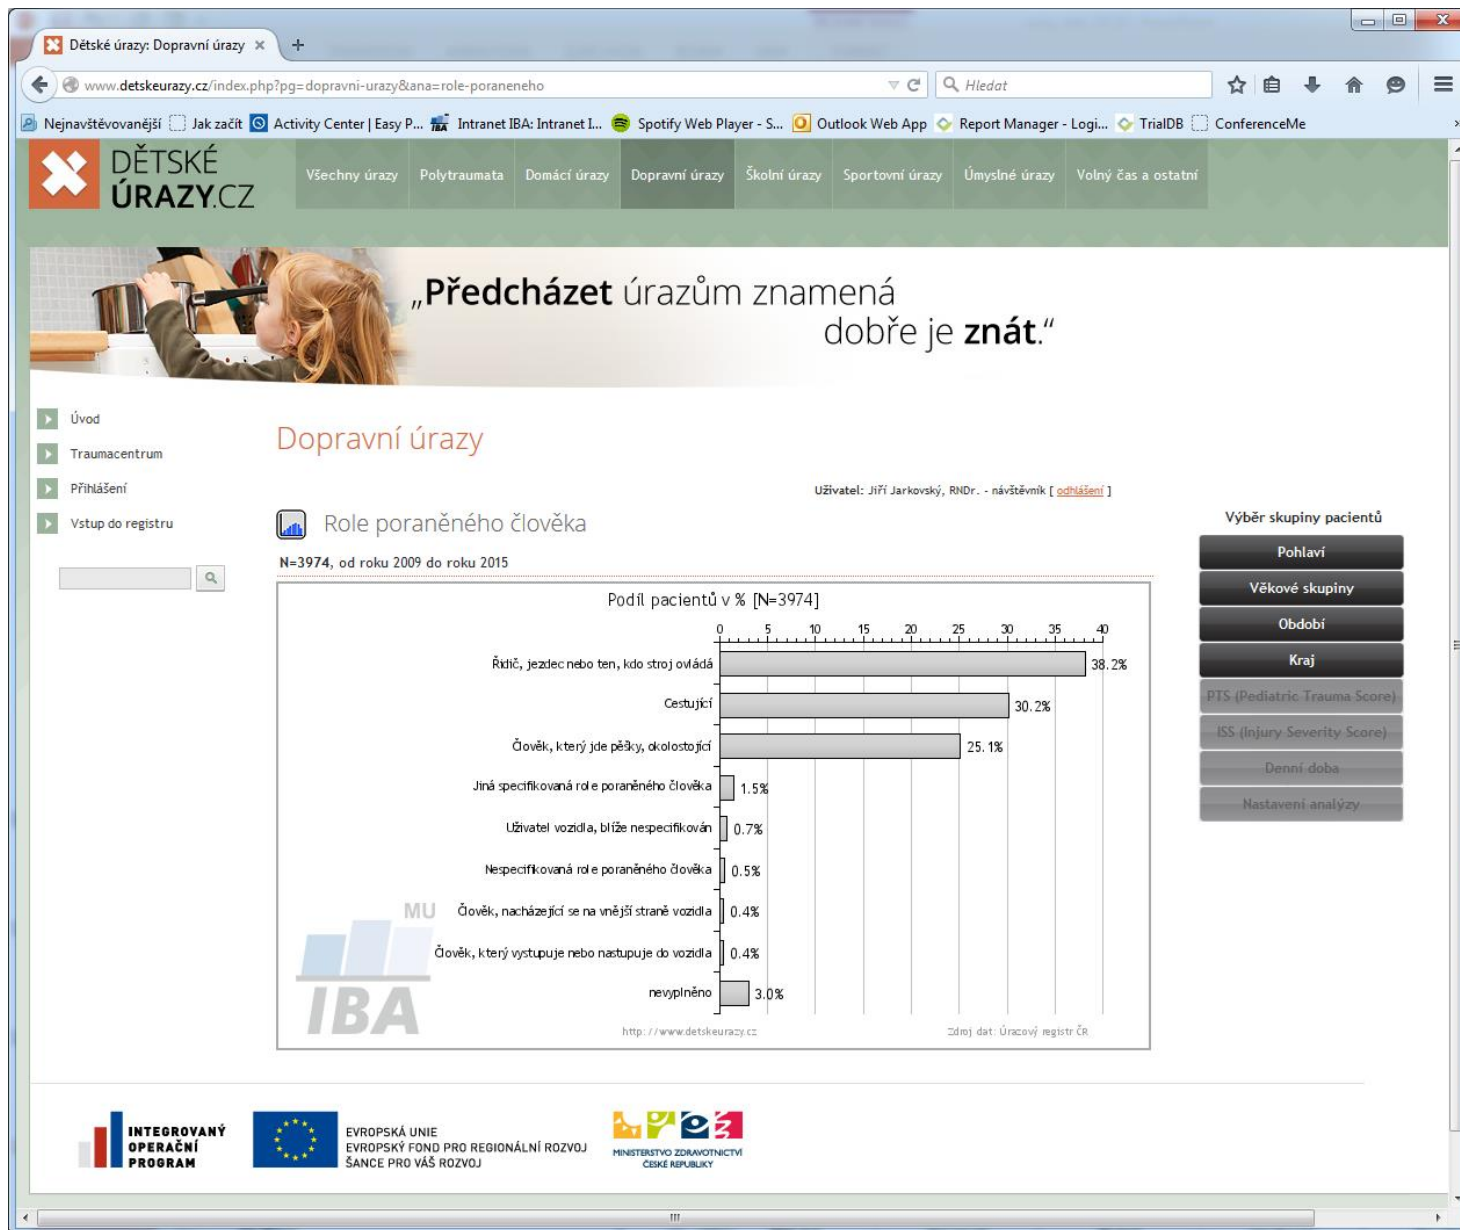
Dětské úrazy: Dopravní úrazy ×   +

www.detskeurazy.cz/index.php?pg=dopravni-urazy&ana=role-poraneneho

Hledat

Nejnavštěvovanější   Jak začít   Activity Center | Easy P...   Intranet IBA: Intranet I...   Spotify Web Player - S...   Outlook Web App   Report Manager - Logi...   TrialDB   ConferenceMe

DĚTSKÉ ÚRAZY.CZ

Všechny úrazy   Polytraumata   Domácí úrazy   Dopravní úrazy   Školní úrazy   Sportovní úrazy   Úmyslné úrazy   Volný čas a ostatní

„Předcházet úrazům znamená dobře je znát."

Úvod

Traumacentrum

Přihlášení

Vstup do registru

Dopravní úrazy

Uživatel: Jiří Jarkovský, RNDr. - návštěvník [ odhlášení ]

Role poraněného člověka

N=3974, od roku 2009 do roku 2015

Podíl pacientů v % [N=3974]

0 5 10 15 20 25 30 35 40

| Role | % |
|---|---|
| Řidič, jezdec nebo ten, kdo stroj ovládá | 38.2% |
| Cestující | 30.2% |
| Člověk, který jde pěšky, okolostojící | 25.1% |
| Jiná specifikovaná role poraněného člověka | 1.5% |
| Uživatel vozidla, blíže nespecifikován | 0.7% |
| Nespecifikovaná role poraněného člověka | 0.5% |
| Člověk, nacházející se na vnější straně vozidla | 0.4% |
| Člověk, který vystupuje nebo nastupuje do vozidla | 0.4% |
| nevyplněno | 3.0% |

MU IBA

http://www.detskeurazy.cz

Zdroj dat: Úrazový registr ČR

Výběr skupiny pacientů

Pohlaví

Věkové skupiny

Období

Kraj

PTS (Pediatric Trauma Score)

ISS (Injury Severity Score)

Denní doba

Nastavení analýzy

INTEGROVANÝ OPERAČNÍ PROGRAM

EVROPSKÁ UNIE
EVROPSKÝ FOND PRO REGIONÁLNÍ ROZVOJ
ŠANCE PRO VÁŠ ROZVOJ

MINISTERSTVO ZDRAVOTNICTVÍ ČESKÉ REPUBLIKY